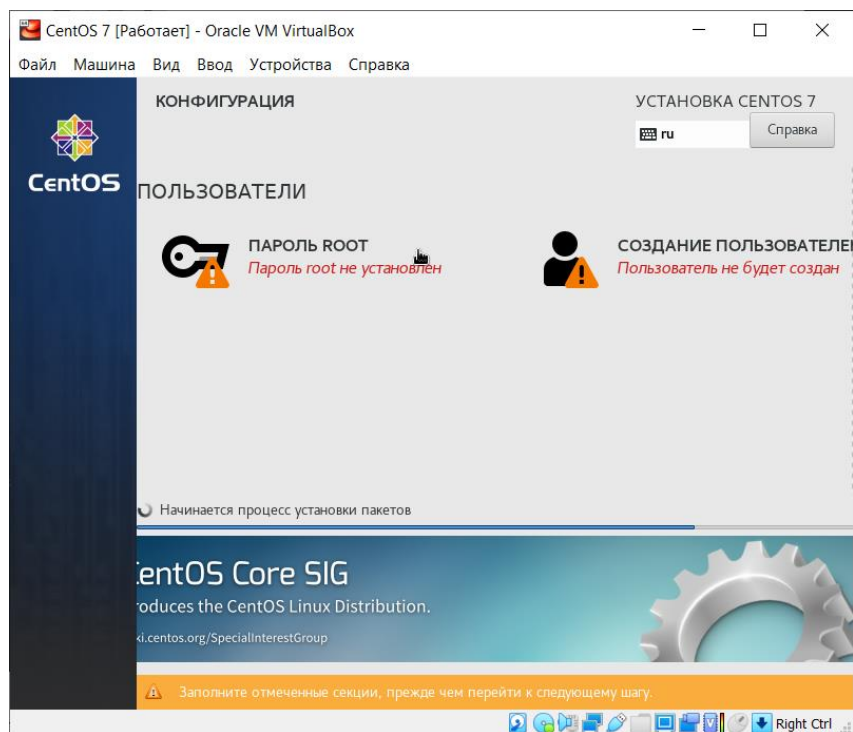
CentOS 7 [Работает] - Oracle VM VirtualBox

Файл Машина Вид Ввод Устройства Справка

CentOS

КОНФИГУРАЦИЯ

УСТАНОВКА CENTOS 7

ru

Справка

ПОЛЬЗОВАТЕЛИ

ПАРОЛЬ ROOT
Пароль root не установлен

СОЗДАНИЕ ПОЛЬЗОВАТЕЛЕ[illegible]
Пользователь не будет создан

Начинается процесс установки пакетов

entOS Core SIG
roduces the CentOS Linux Distribution.
ki.centos.org/SpecialInterestGroup

Заполните отмеченные секции, прежде чем перейти к следующему шагу.

Right Ctrl